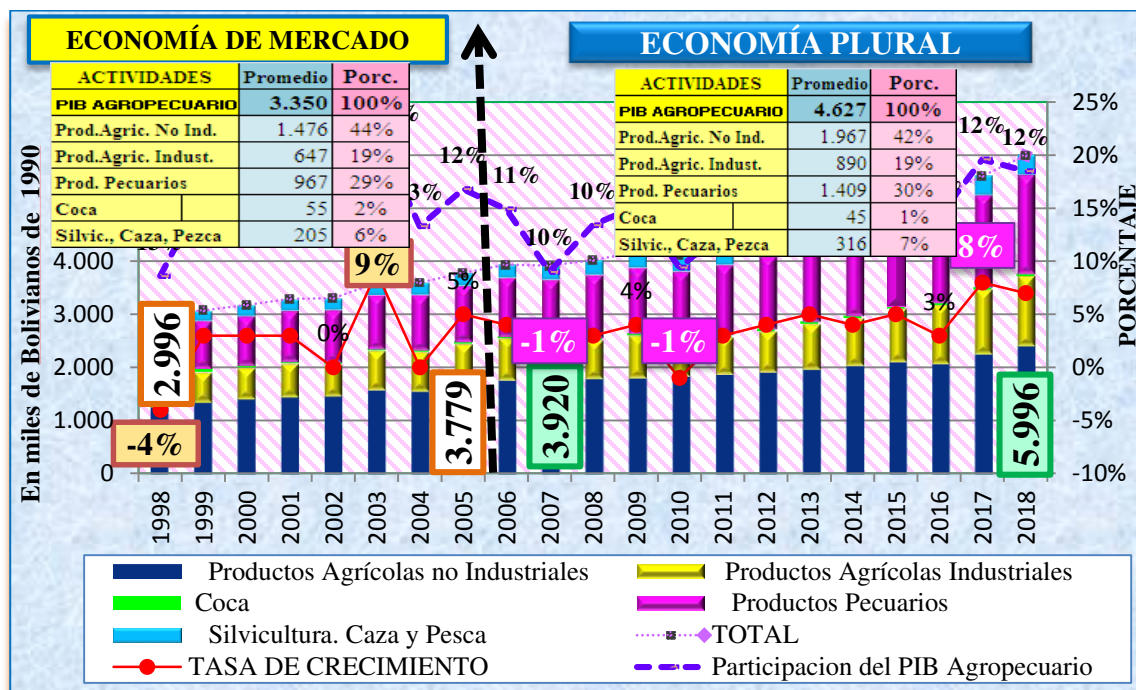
ECONOMÍA DE MERCADO

| ACTIVIDADES | Promedio | Porc. |
|---|---|---|
| PIB AGROPECUARIO | 3.350 | 100% |
| Prod.Agric. No Ind. | 1.476 | 44% |
| Prod.Agric. Indust. | 647 | 19% |
| Prod. Pecuarios | 967 | 29% |
| Coca | 55 | 2% |
| Silvic., Caza, Pezca | 205 | 6% |

ECONOMÍA PLURAL

| ACTIVIDADES | Promedio | Porc. |
|---|---|---|
| PIB AGROPECUARIO | 4.627 | 100% |
| Prod.Agric. No Ind. | 1.967 | 42% |
| Prod.Agric. Indust. | 890 | 19% |
| Prod. Pecuarios | 1.409 | 30% |
| Coca | 45 | 1% |
| Silvic., Caza, Pezca | 316 | 7% |

En miles de Bolivianos de 1990

PORCENTAJE

4.000
3.000
2.000
1.000
0

25%
20%
15%
10%
5%
0%
-5%
-10%

12% 11% 10% 10% 12% 12% 3% 9% 0% 5% 4% 3% 8% -1% -1% -4%

2.996
3.779
3.920
5.996

1998 1999 2000 2001 2002 2003 2004 2005 2006 2007 2008 2009 2010 2011 2012 2013 2014 2015 2016 2017 2018

Productos Agrícolas no Industriales
Productos Agrícolas Industriales
Coca
Productos Pecuarios
Silvicultura. Caza y Pesca
TOTAL
TASA DE CRECIMIENTO
Participacion del PIB Agropecuario